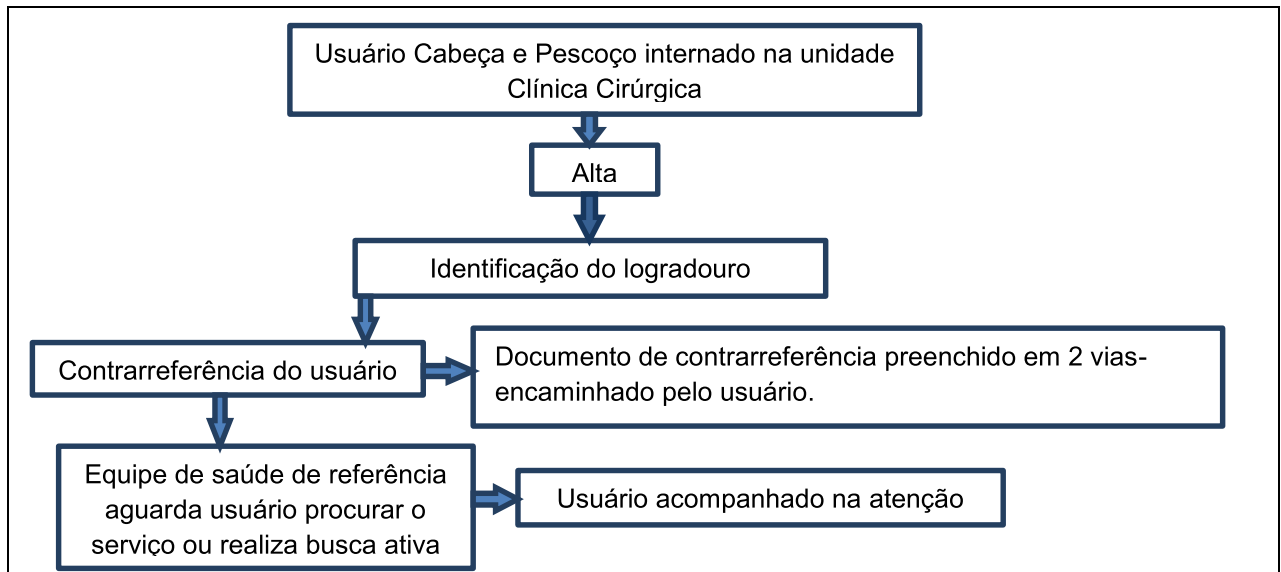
Usuário Cabeça e Pescoço internado na unidade Clínica Cirúrgica

Alta

Identificação do logradouro

Contrarreferência do usuário

Documento de contrarreferência preenchido em 2 vias-encaminhado pelo usuário.

Equipe de saúde de referência aguarda usuário procurar o serviço ou realiza busca ativa

Usuário acompanhado na atenção